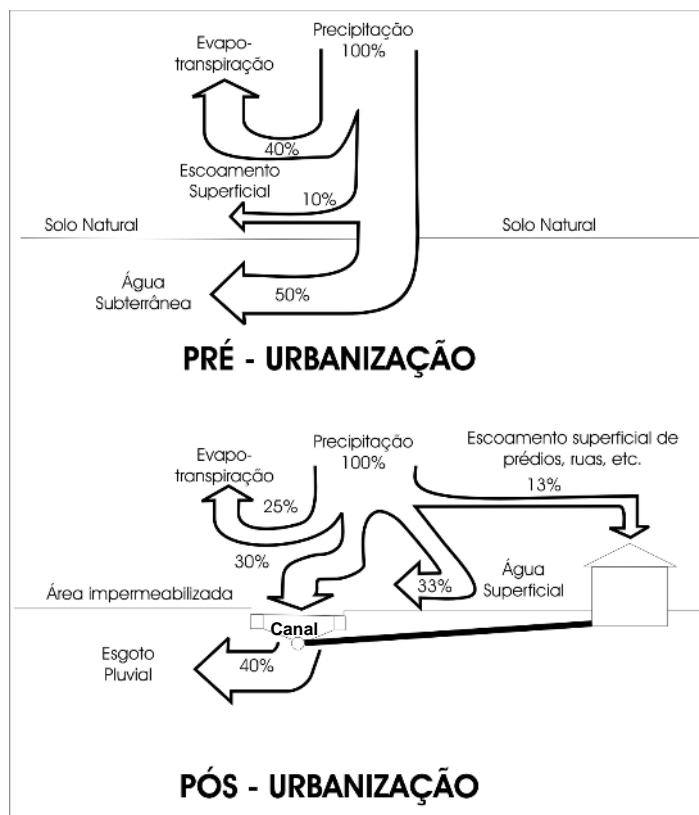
Evapo-
transpiração

Precipitação
100%

40%

Escoamento
Superficial

10%

Solo Natural

Solo Natural

Água
Subterrânea

50%

PRÉ - URBANIZAÇÃO

Evapo-
transpiração

Precipitação
100%

Escoamento superficial de
prédios, ruas, etc.

13%

25%

30%

33%

Água
Superficial

Área impermeabilizada

Canal

Esgoto
Pluvial

40%

PÓS - URBANIZAÇÃO